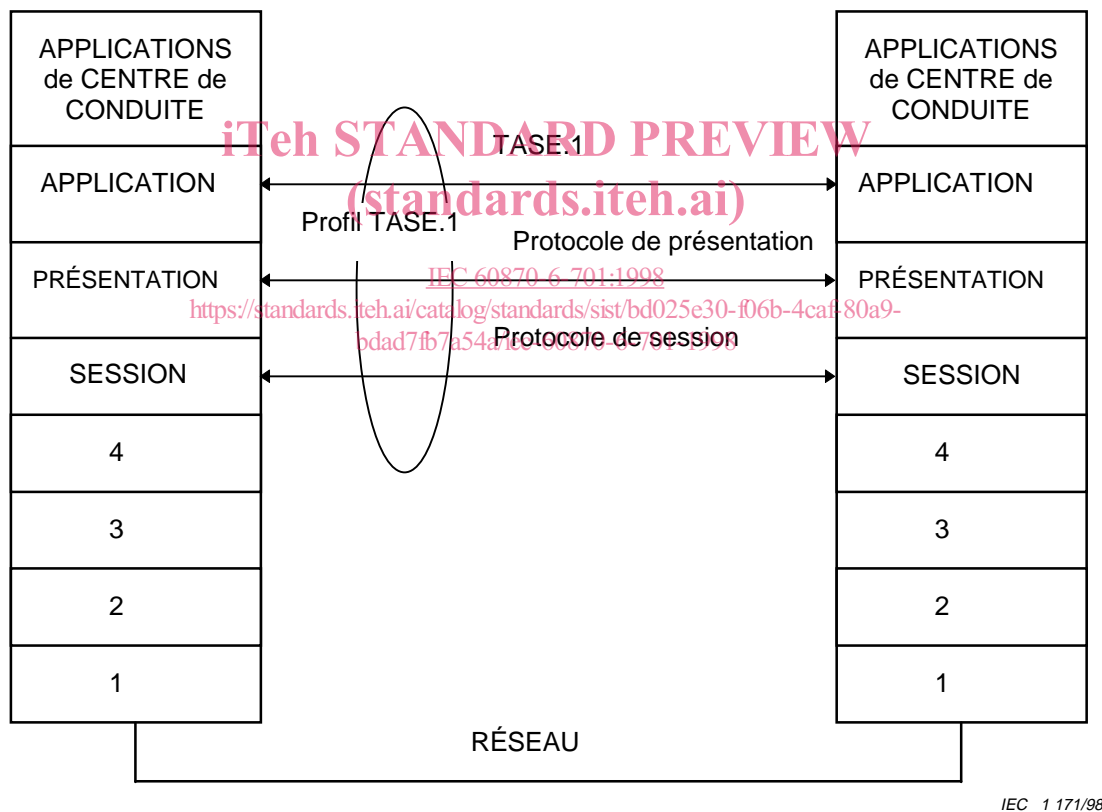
APPLICATIONS de CENTRE de CONDUITE

APPLICATIONS de CENTRE de CONDUITE

iTeh STANDARD PREVIEW
(standards.iteh.ai)

TASE.1

APPLICATION

APPLICATION

Profil TASE.1

Protocole de présentation

PRÉSENTATION

PRÉSENTATION

IEC 60870-6-701:1998
https://standards.iteh.ai/catalog/standards/sist/bd025e30-f06b-4caf-80a9-bdad7fb7a54a/iec-60870-6-701-1998

Protocole de session

SESSION

SESSION

4

4

3

3

2

2

1

1

RÉSEAU

IEC 1 171/98